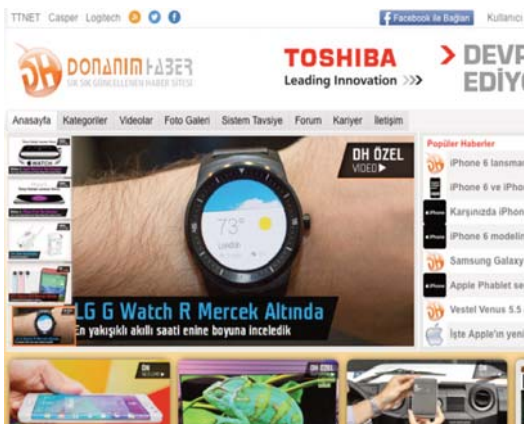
TTNET Casper Logitech

Facebook ile Bağlan Kullanıcı

DONANIM HABER
EN ÇOK GÜNCELLENEN HABER SİTESİ

TOSHIBA
Leading Innovation >>>

> DEVR
EDİYO

Anasayfa Kategoriler Videolar Foto Galeri Sistem Tavsiye Forum Kariyer İletişim

DH ÖZEL VİDEO ▶

73°

LG G Watch R Mercek Altında
En yakışıklı akıllı saati enine boyuna inceledik

Popüler Haberler
iPhone 6 lansman
iPhone 6 ve iPho
Karşınızda iPhon
iPhone 6 modelin
Samsung Galaxy
Apple Phablet se
Vestel Venus 5.5
İşte Apple'ın yeni

DH
DH ÖZEL
DH